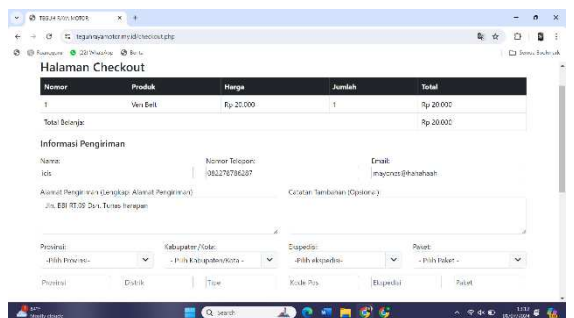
TEGUH JAYA MOTOR ×

tegu...motor.my.id/checkout.php

Beranda  WhatsApp  Berita  Semua Bookmark

Halaman Checkout

| Nomor | Produk | Harga | Jumlah | Total |
|---|---|---|---|---|
| 1 | Van Belt | Rp 20.000 | 1 | Rp 20.000 |
| Total Belanja: | | | | Rp 20.000 |

Informasi Pengiriman

Nama:
icis

Nomor Telepon:
082278786287

Email:
maycnos@hahahaah

Alamat Pengiriman (Lengkap Alamat Pengiriman)
Jln. BBI RT.09 Ds.. Tunas Harapan

Catatan Tambahan (Opsional)

Provinsi:
-Pilih Provinsi-

Kabupaten/Kota:
- Pilih Kabupaten/Kota -

Ekspedisi:
-Pilih ekspedisi-

Paket:
- Pilih Paket -

Provinsi  Distrik  Tipe  Kode Pos  Ekspedisi  Paket

Q Search

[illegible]